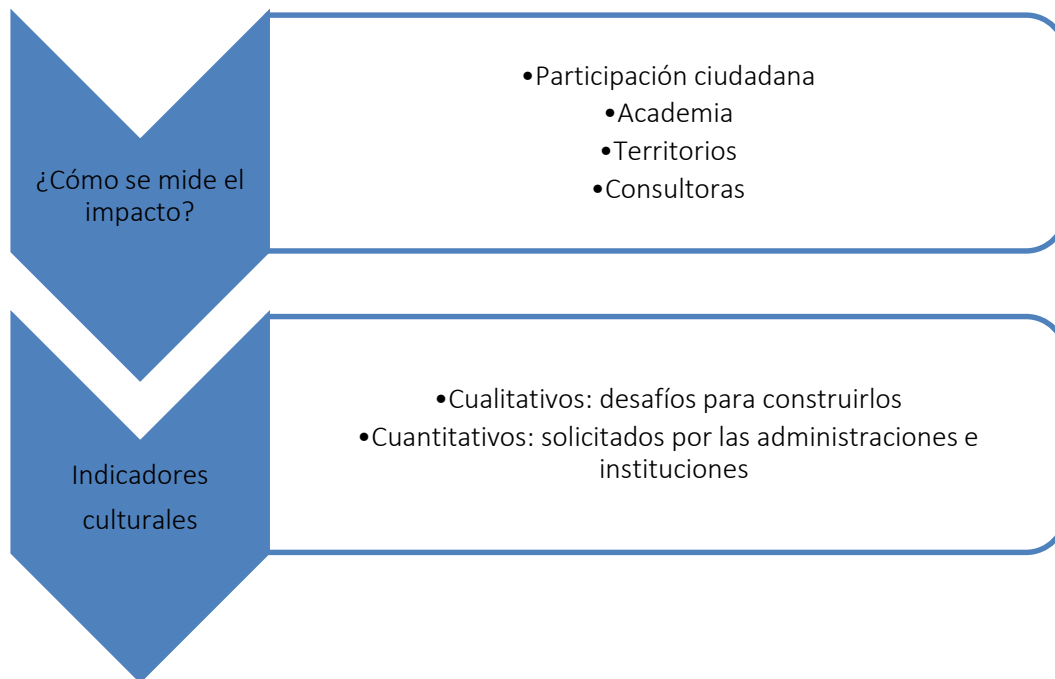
¿Cómo se mide el impacto?

•Participación ciudadana
•Academia
•Territorios
•Consultoras

Indicadores culturales

•Cualitativos: desafíos para construirlos
•Cuantitativos: solicitados por las administraciones e instituciones